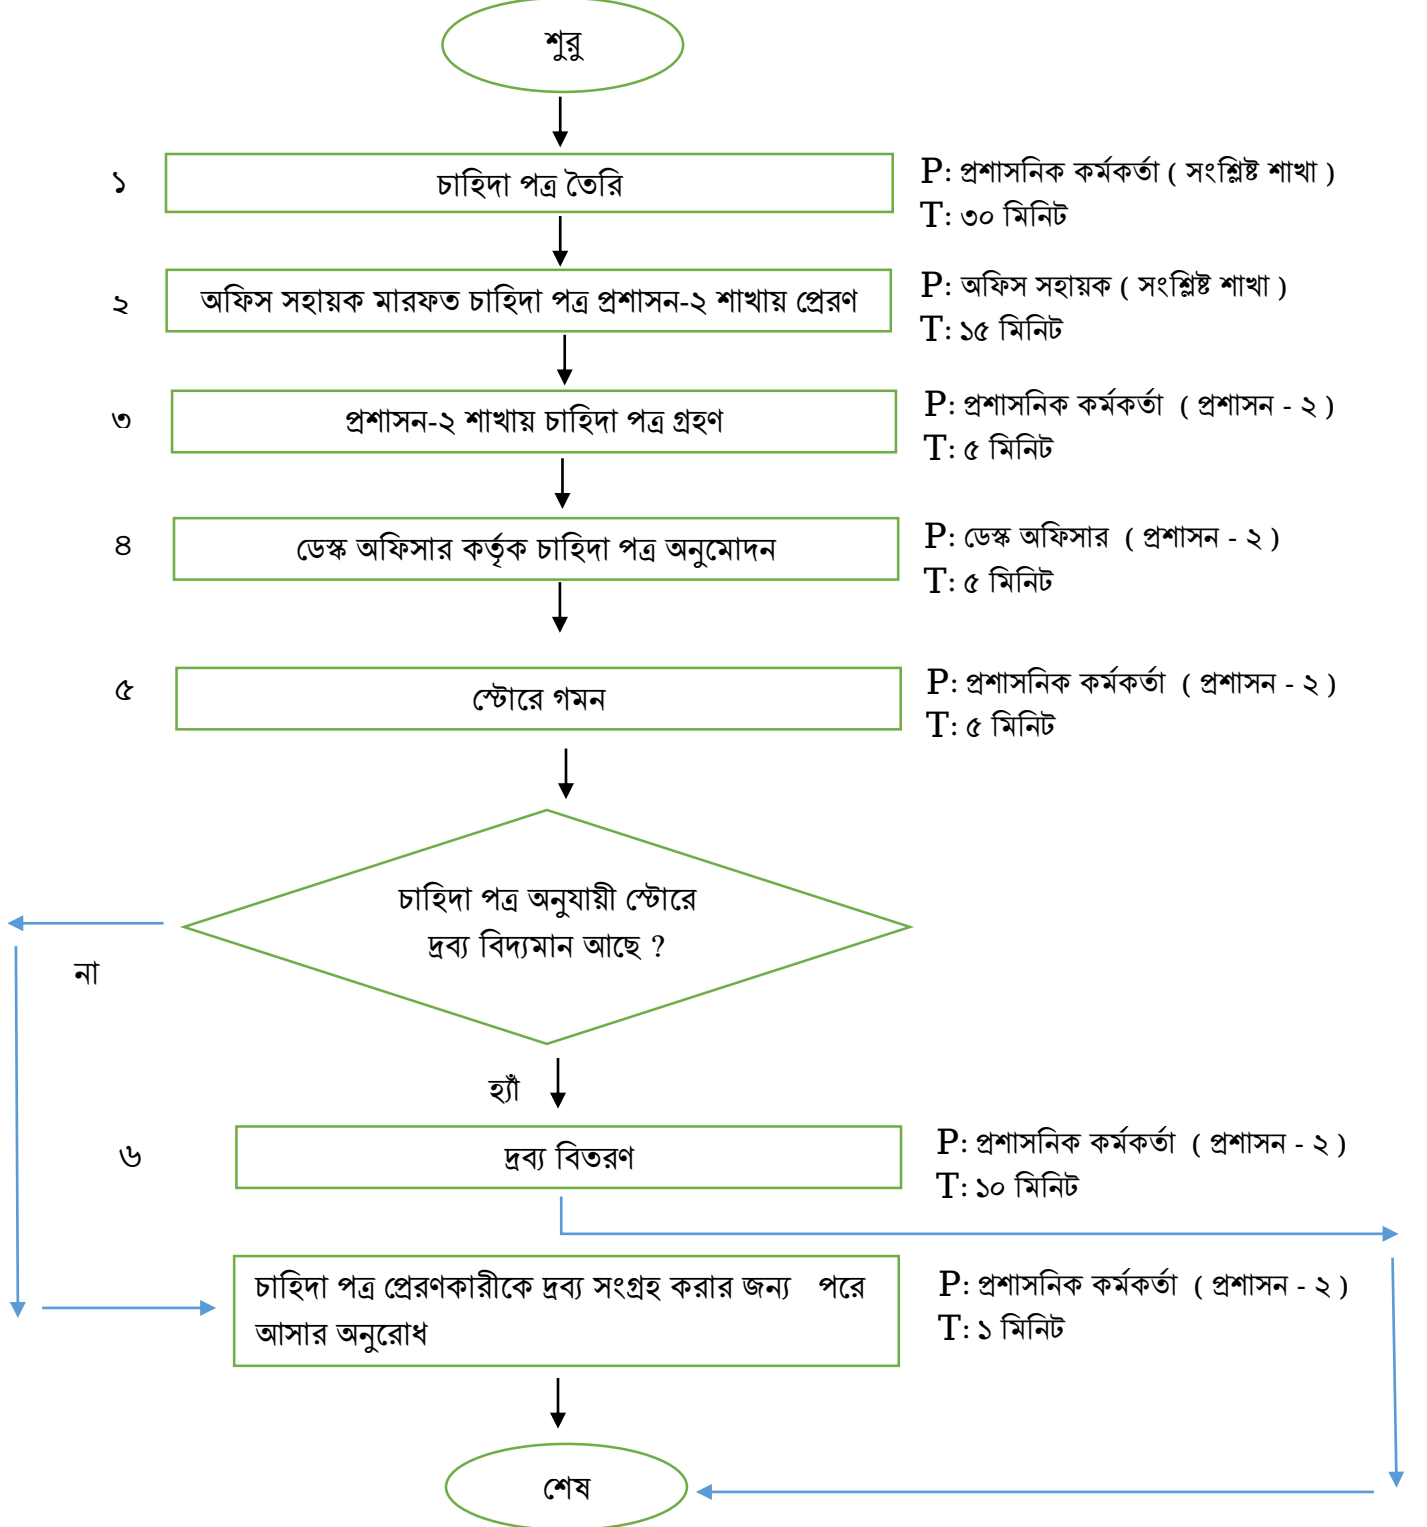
শুরু

১
চাহিদা পত্র তৈরি
P: প্রশাসনিক কর্মকর্তা ( সংশ্লিষ্ট শাখা )
T: ৩০ মিনিট

২
অফিস সহায়ক মারফত চাহিদা পত্র প্রশাসন-২ শাখায় প্রেরণ
P: অফিস সহায়ক ( সংশ্লিষ্ট শাখা )
T: ১৫ মিনিট

৩
প্রশাসন-২ শাখায় চাহিদা পত্র গ্রহণ
P: প্রশাসনিক কর্মকর্তা ( প্রশাসন - ২ )
T: ৫ মিনিট

৪
ডেস্ক অফিসার কর্তৃক চাহিদা পত্র অনুমোদন
P: ডেস্ক অফিসার ( প্রশাসন - ২ )
T: ৫ মিনিট

৫
স্টোরে গমন
P: প্রশাসনিক কর্মকর্তা ( প্রশাসন - ২ )
T: ৫ মিনিট

চাহিদা পত্র অনুযায়ী স্টোরে দ্রব্য বিদ্যমান আছে ?

না

হ্যাঁ

৬
দ্রব্য বিতরণ
P: প্রশাসনিক কর্মকর্তা ( প্রশাসন - ২ )
T: ১০ মিনিট

চাহিদা পত্র প্রেরণকারীকে দ্রব্য সংগ্রহ করার জন্য পরে আসার অনুরোধ
P: প্রশাসনিক কর্মকর্তা ( প্রশাসন - ২ )
T: ১ মিনিট

শেষ